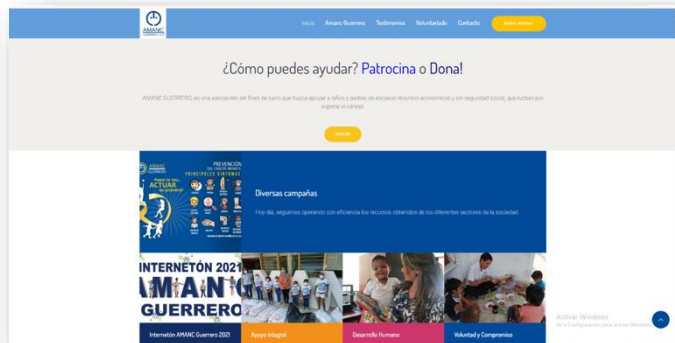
AMANC

Inicio Amanc Guerrero Testimonios Voluntariado Contacto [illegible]

¿Cómo puedes ayudar? Patrocina o Dona!

AMANC GUERRERO, es una asociación sin fines de lucro que busca apoyar a niños y padres de escasos recursos económicos y sin seguridad social, que luchan por superar el cáncer.

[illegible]

PREVENCIÓN
PRINCIPALES SÍNTOMAS
ACTUAR

Diversas campañas

Hoy día, seguimos operando con eficiencia los recursos obtenidos de los diferentes sectores de la sociedad.

INTERNETÓN 2021
AMANC
GUERRERO

Internetón AMANC Guerrero 2021

Apoyo Integral

Desarrollo Humano

Voluntad y Compromiso

Activar Windows
Ve a Configuración para activar Windows.